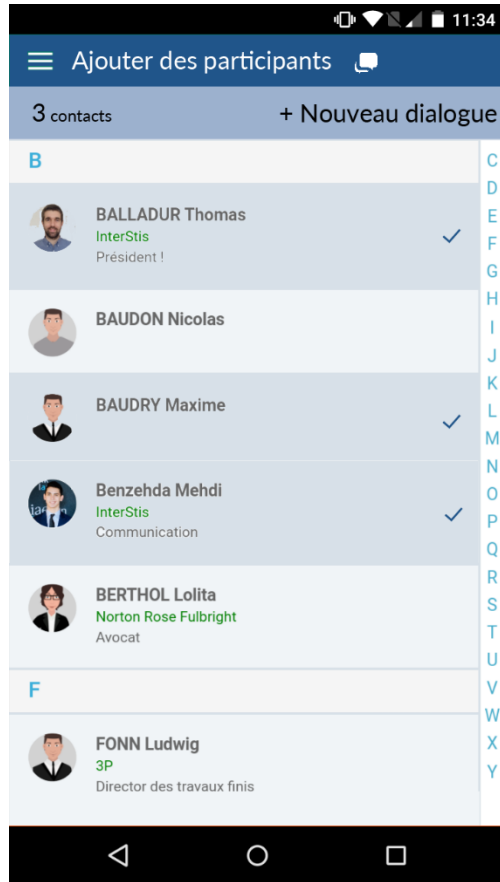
11:34

Ajouter des participants

3 contacts
+ Nouveau dialogue

B

BALLADUR Thomas
InterStis
Président !

BAUDON Nicolas

BAUDRY Maxime

Benzehda Mehdi
InterStis
Communication

BERTHOL Lolita
Norton Rose Fulbright
Avocat

F

FONN Ludwig
3P
Director des travaux finis

C
D
E
F
G
H
I
J
K
L
M
N
O
P
Q
R
S
T
U
V
W
X
Y